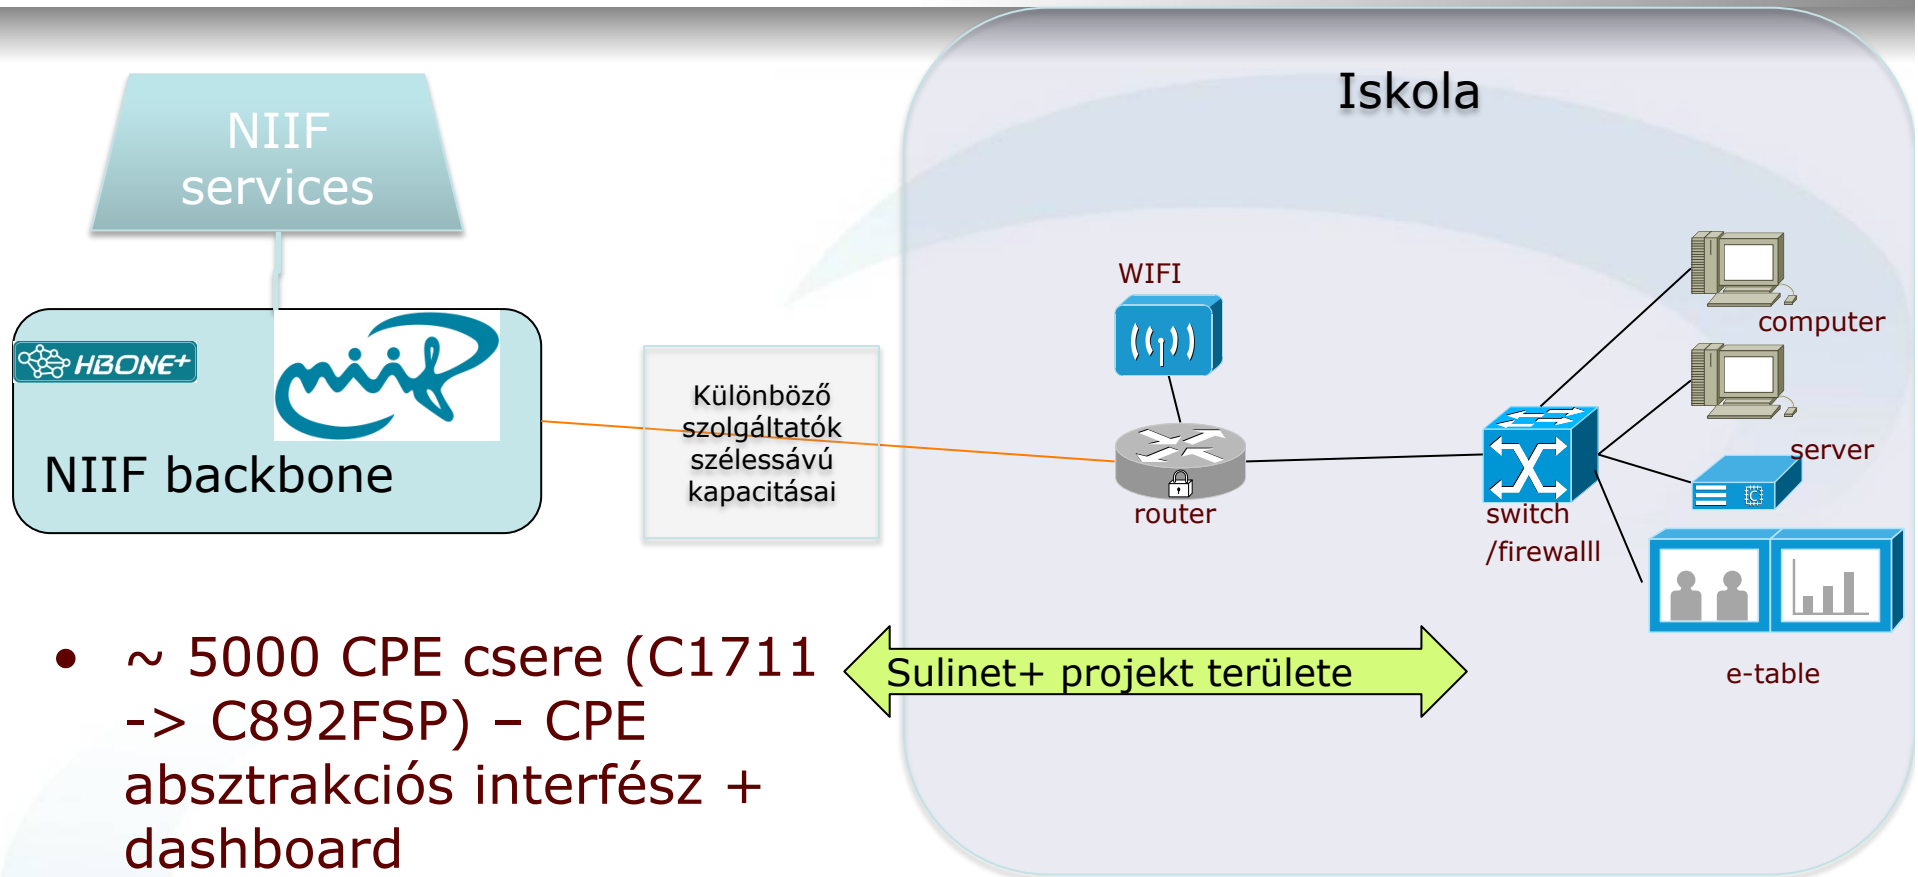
NIIF services

HBONE+

niif

NIIF backbone

Különböző szolgáltatók szélessávú kapacitásai

Iskola

WIFI

router

switch /firewalll

computer

server

e-table

Sulinet+ projekt területe

• ~ 5000 CPE csere (C1711 -> C892FSP) – CPE absztrakciós interfész + dashboard